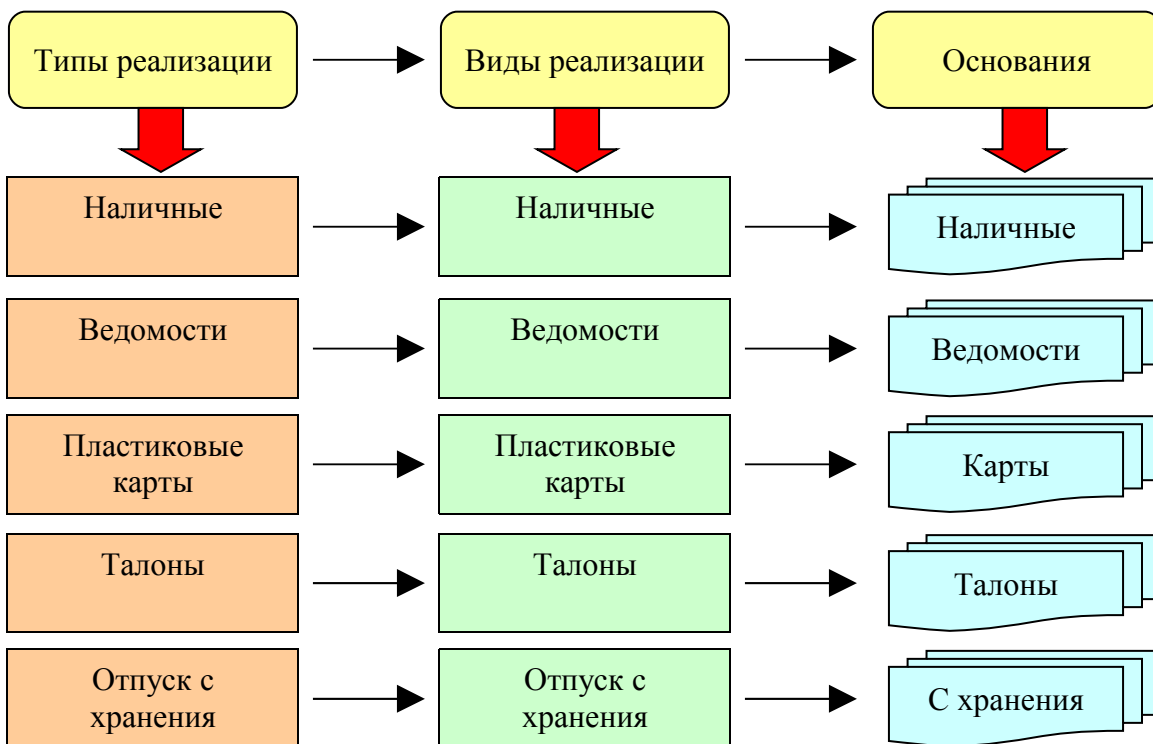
Типы реализации

Виды реализации

Основания

Наличные

Наличные

Наличные

Ведомости

Ведомости

Ведомости

Пластиковые карты

Пластиковые карты

Карты

Талоны

Талоны

Талоны

Отпуск с хранения

Отпуск с хранения

С хранения